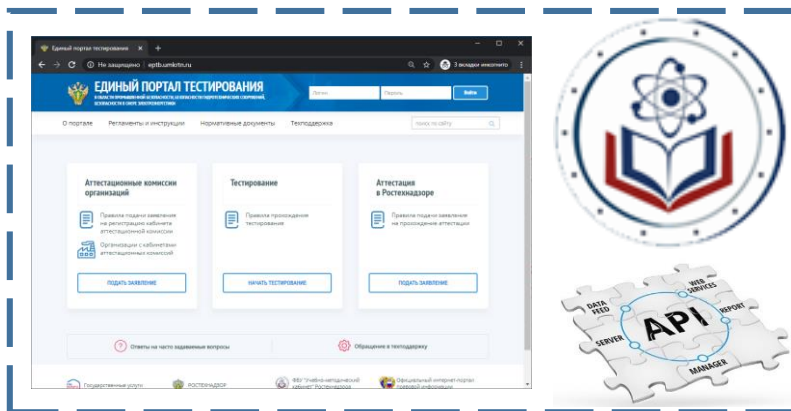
Единый портал тестирования ×

Не защищено | eptb.umkrtn.ru

3 вкладки инкогнито

ЕДИНЫЙ ПОРТАЛ ТЕСТИРОВАНИЯ

В ОБЛАСТИ ПРОМЫШЛЕННОЙ БЕЗОПАСНОСТИ, БЕЗОПАСНОСТИ ГИДРОТЕХНИЧЕСКИХ СООРУЖЕНИЙ, БЕЗОПАСНОСТИ В СФЕРЕ ЭЛЕКТРОЭНЕРГЕТИКИ

Логин

Пароль

Войти

О портале Регламенты и инструкции Нормативные документы Техподдержка

поиск по сайту

Аттестационные комиссии организаций

Правила подачи заявления на регистрацию кабинета аттестационной комиссии

Организации с кабинетами аттестационных комиссий

ПОДАТЬ ЗАЯВЛЕНИЕ

Тестирование

Правила прохождения тестирования

НАЧАТЬ ТЕСТИРОВАНИЕ

Аттестация в Ростехнадзоре

Правила подачи заявления на прохождение аттестации

ПОДАТЬ ЗАЯВЛЕНИЕ

Ответы на часто задаваемые вопросы

Обращение в техподдержку

Государственные услуги

РОСТЕХНАДЗОР

ФБУ "Учебно-методический кабинет" Ростехнадзора

Официальный интернет-портал правовой информации

DATA FEED

WEB SERVICES

REPORT

API

SERVER

MANAGER